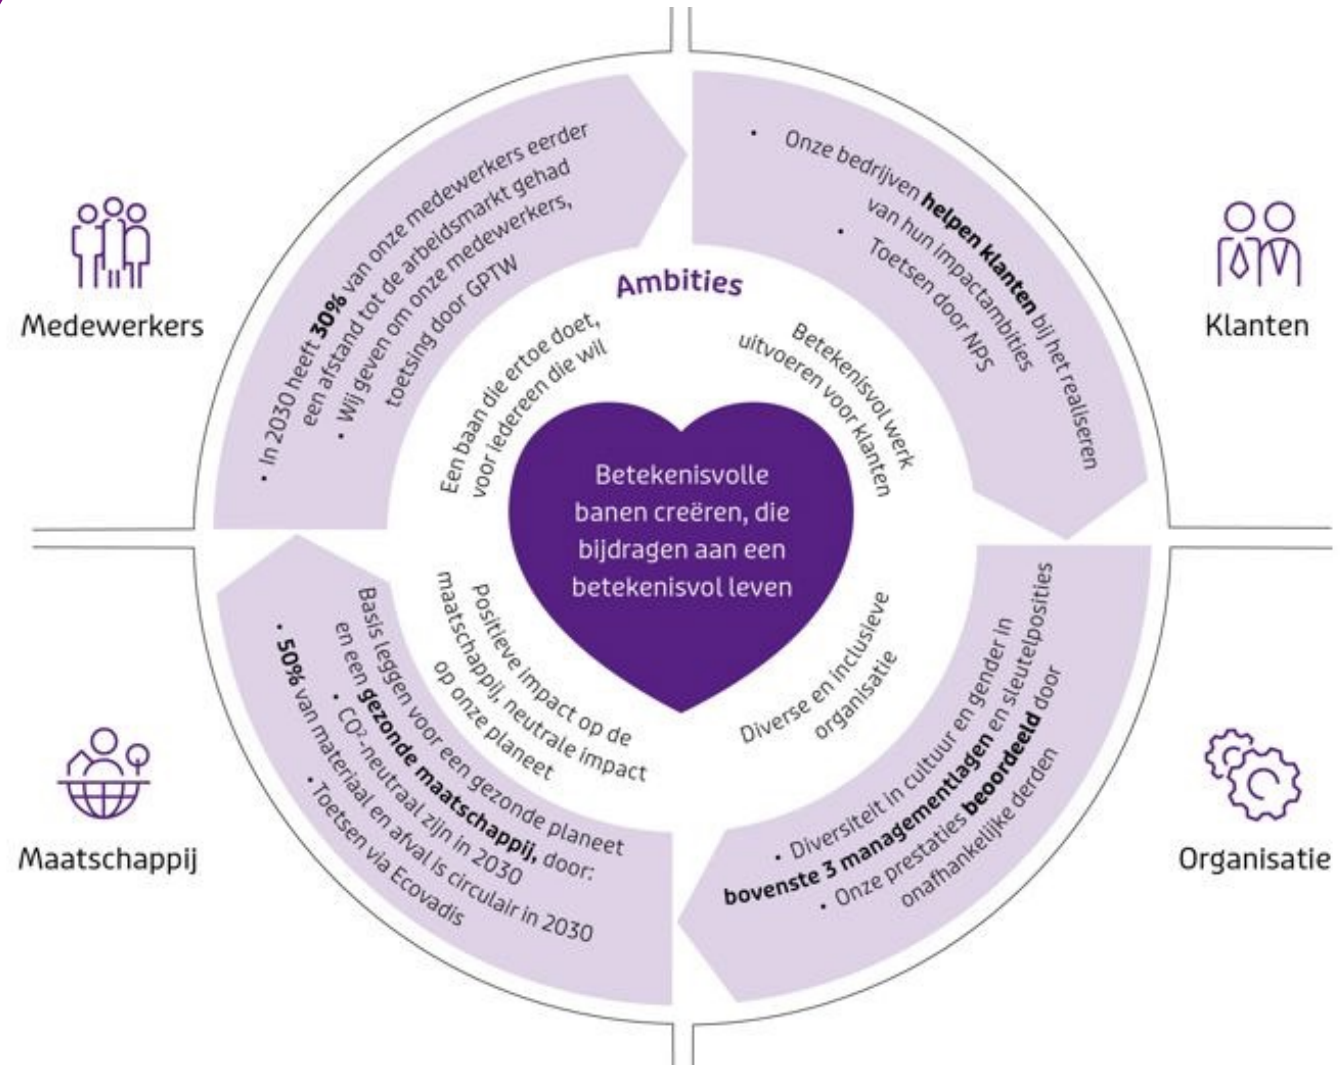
Medewerkers

Klanten

Maatschappij

Organisatie

Ambities

• In 2030 heeft **30%** van onze medewerkers eerder een afstand tot de arbeidsmarkt gehad
• Wij geven om onze medewerkers, toetsing door GPTW

• Onze bedrijven **helpen klanten** bij het realiseren van hun impactambities
• Toetsen door NPS

Een baan die ertoe doet, voor iedereen die wil

Betekenisvol werk uitvoeren voor klanten

Betekenisvolle banen creëren, die bijdragen aan een betekenisvol leven

Positieve impact op de maatschappij, neutrale impact op onze planeet

Diverse en inclusieve organisatie

Basis leggen voor een gezonde planeet en een **gezonde maatschappij,** door:
• $CO^2$-neutraal zijn in 2030
• **50%** van materiaal en afval is circulair in 2030
• Toetsen via Ecovadis

• Diversiteit in cultuur en gender in **bovenste 3 managementlagen** en sleutelposities
• Onze prestaties **beoordeeld** door onafhankelijke derden